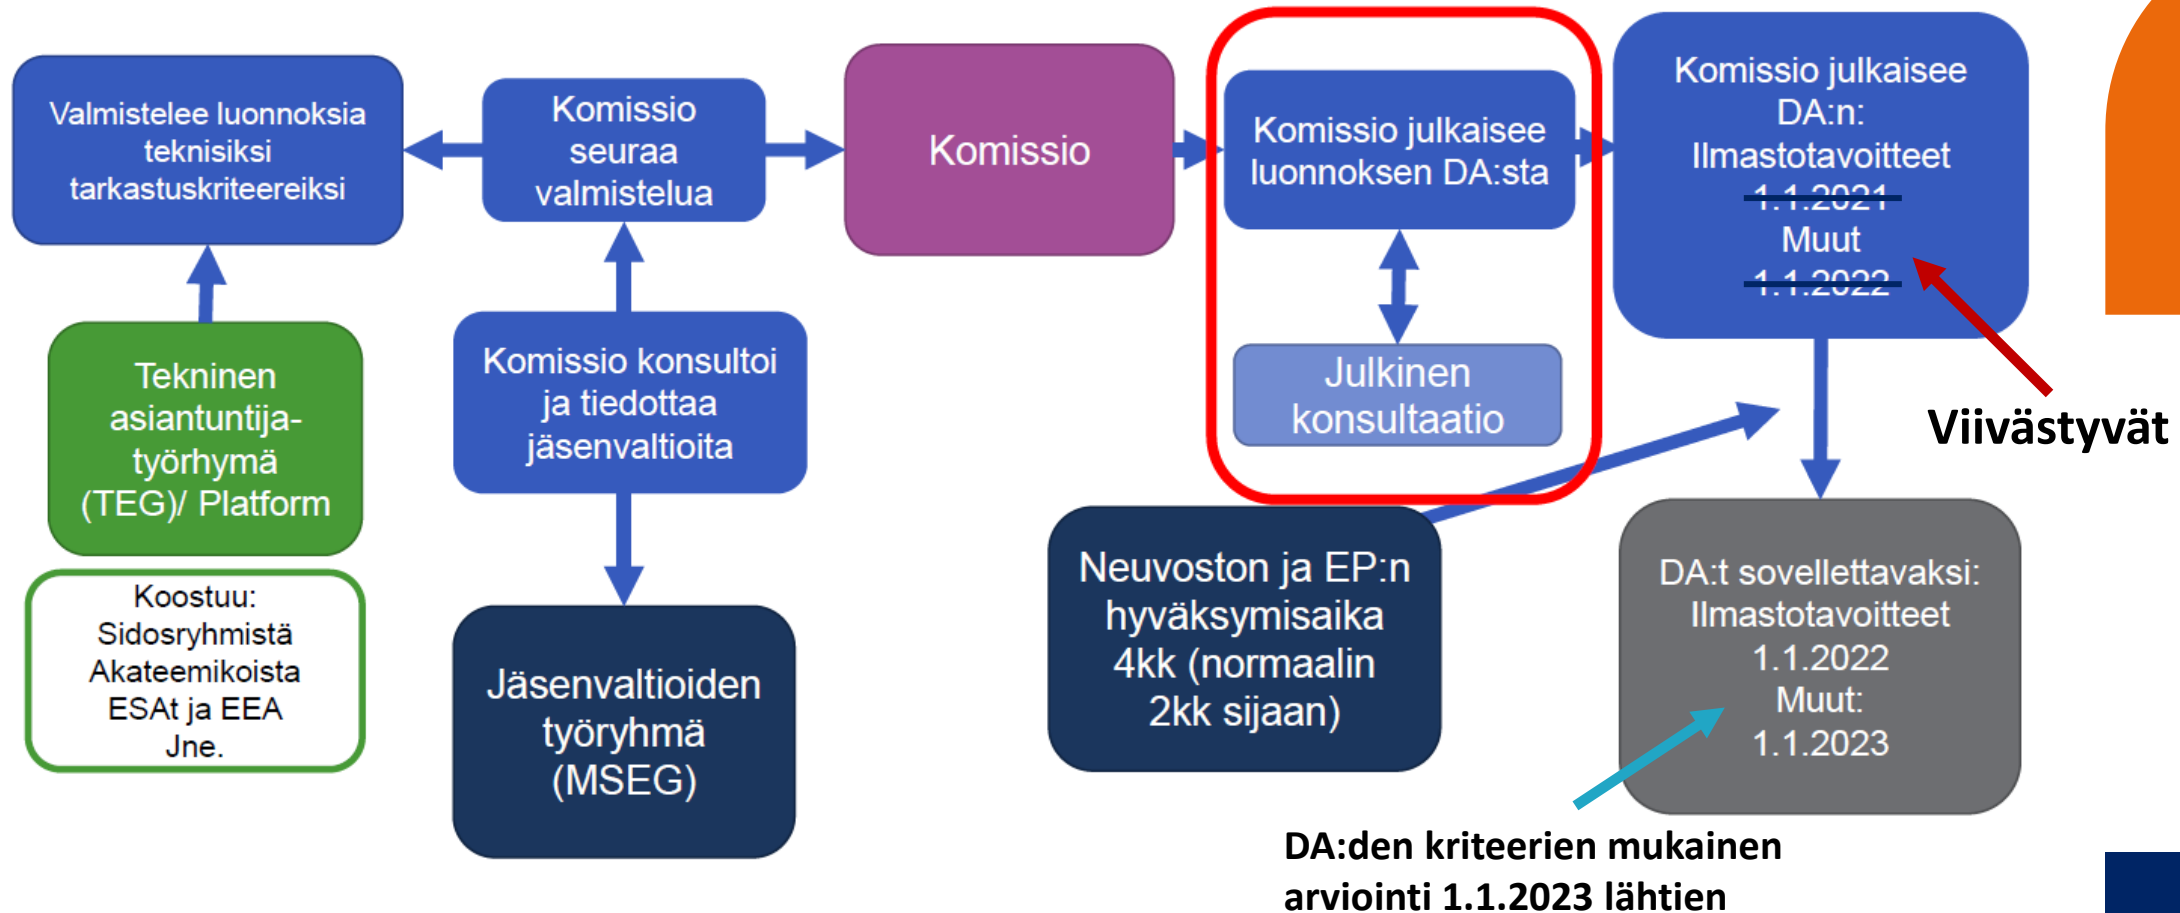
Valmistelee luonnoksia teknisiksi tarkastuskriteereiksi

Komissio seuraa valmistelua

Komissio

Komissio julkaisee luonnoksen DA:sta

Julkinen konsultaatio

Komissio julkaisee DA:n: Ilmastotavoitteet ~~1.1.2021~~ Muut ~~1.1.2022~~

Viivästyvät

Tekninen asiantuntija-työrhymä (TEG)/ Platform

Koostuu: Sidosryhmistä Akateemikoista ESAt ja EEA Jne.

Komissio konsultoi ja tiedottaa jäsenvaltioita

Jäsenvaltioiden työryhmä (MSEG)

Neuvoston ja EP:n hyväksymisaika 4kk (normaalin 2kk sijaan)

DA:t sovellettavaksi: Ilmastotavoitteet 1.1.2022 Muut: 1.1.2023

DA:den kriteerien mukainen arviointi 1.1.2023 lähtien